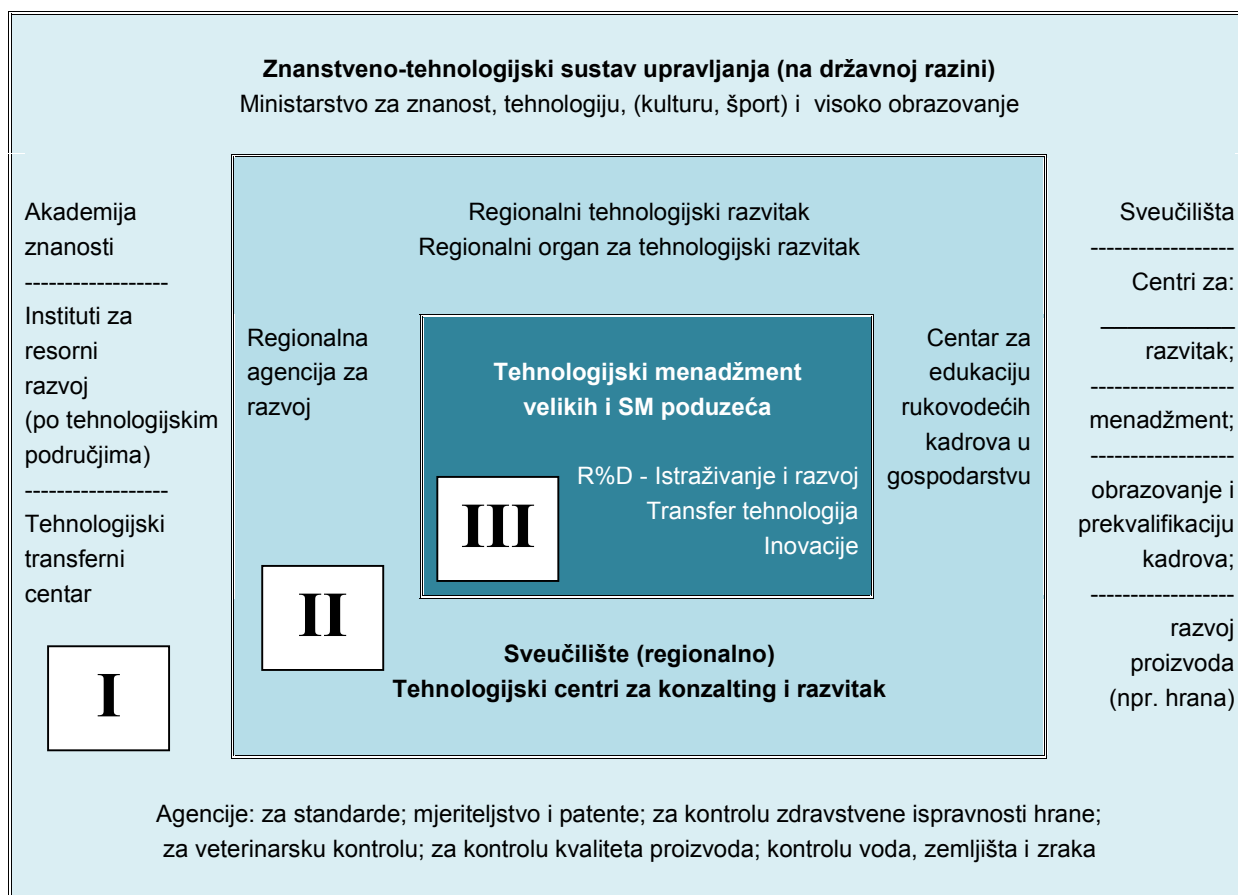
**Znanstveno-tehnologijski sustav upravljanja (na državnoj razini)**
Ministarstvo za znanost, tehnologiju, (kulturu, šport) i visoko obrazovanje

Akademija znanosti
------------------
Instituti za resorni razvoj (po tehnologijskim područjima)
------------------
Tehnologijski transferni centar

I

Regionalni tehnologijski razvitak
Regionalni organ za tehnologijski razvitak

Regionalna agencija za razvoj

**Tehnologijski menadžment velikih i SM poduzeća**

R%D - Istraživanje i razvoj
Transfer tehnologija
Inovacije

III

Centar za edukaciju rukovodećih kadrova u gospodarstvu

II

**Sveučilište (regionalno)**
**Tehnologijski centri za konzalting i razvitak**

Sveučilišta
------------------
Centri za:
razvitak;
------------------
menadžment;
------------------
obrazovanje i prekvalifikaciju kadrova;
------------------
razvoj proizvoda (npr. hrana)

Agencije: za standarde; mjeriteljstvo i patente; za kontrolu zdravstvene ispravnosti hrane; za veterinarsku kontrolu; za kontrolu kvaliteta proizvoda; kontrolu voda, zemljišta i zraka